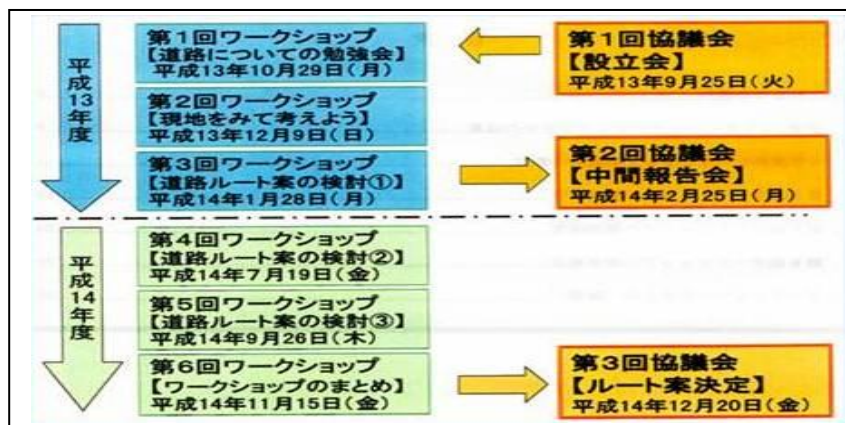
平成13年度

第1回ワークショップ
【道路についての勉強会】
平成13年10月29日(月)

第1回協議会
【設立会】
平成13年9月25日(火)

第2回ワークショップ
【現地をみて考えよう】
平成13年12月9日(日)

第3回ワークショップ
【道路ルート案の検討①】
平成14年1月28日(月)

第2回協議会
【中間報告会】
平成14年2月25日(月)

平成14年度

第4回ワークショップ
【道路ルート案の検討②】
平成14年7月19日(金)

第5回ワークショップ
【道路ルート案の検討③】
平成14年9月26日(木)

第6回ワークショップ
【ワークショップのまとめ】
平成14年11月15日(金)

第3回協議会
【ルート案決定】
平成14年12月20日(金)